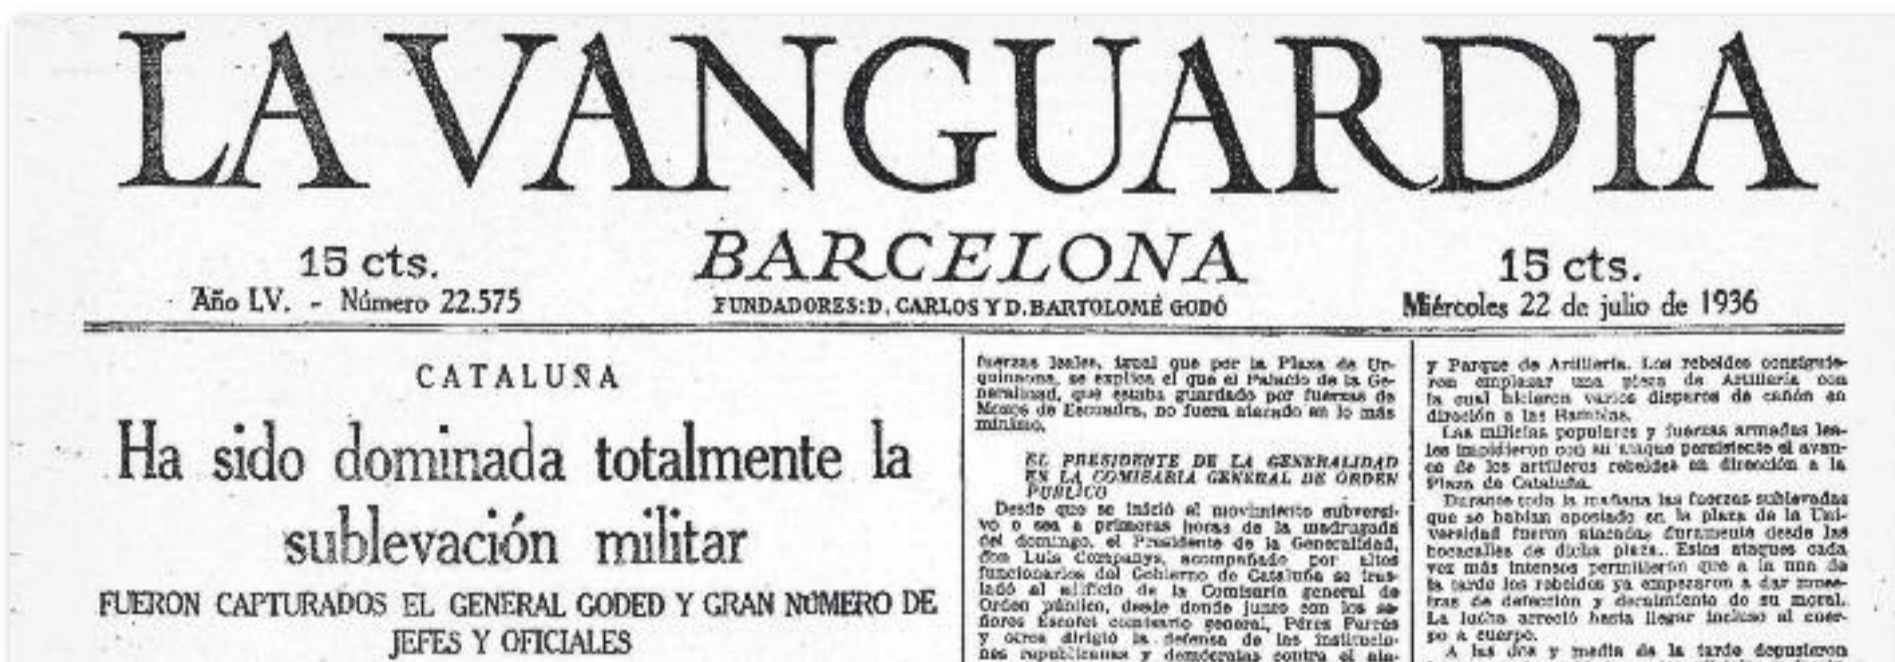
LA VANGUARDIA

15 cts.
Año LV. - Número 22.575

BARCELONA
FUNDADORES: D. CARLOS Y D. BARTOLOMÉ GODÓ

15 cts.
Miércoles 22 de julio de 1936

CATALUÑA

Ha sido dominada totalmente la sublevación militar

FUERON CAPTURADOS EL GENERAL GODED Y GRAN NÚMERO DE JEFES Y OFICIALES

fuerzas leales, igual que por la Plaza de Urquinaona, se explica el que el Palacio de la Generalidad, que estaba guardado por fuerzas de Mozos de Escuadra, no fuera atacado en lo más mínimo.

EL PRESIDENTE DE LA GENERALIDAD EN LA COMISARIA GENERAL DE ORDEN PUBLICO

Desde que se inició el movimiento subversivo o sea a primeras horas de la madrugada del domingo, el Presidente de la Generalidad, don Luis Companys, acompañado por altos funcionarios del Gobierno de Cataluña se trasladó al edificio de la Comisaría general de Orden público, desde donde junto con los señores Escofet comisario general, Pérez Farrás y otros dirigió la defensa de las instituciones republicanas y democráticas contra el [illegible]

y Parque de Artillería. Los rebeldes consiguieron emplazar una pieza de Artillería con la cual hicieron varios disparos de cañón en dirección a las Ramblas.

Las milicias populares y fuerzas armadas leales impidieron con su ataque persistente el avance de los artilleros rebeldes en dirección a la Plaza de Cataluña.

Durante toda la mañana las fuerzas sublevadas que se habían apostado en la plaza de la Universidad fueron atacadas duramente desde las bocacalles de dicha plaza. Estos ataques cada vez más intensos permitieron que a la una de la tarde los rebeldes ya empezaron a dar muestras de defección y decaimiento de su moral. La lucha arreció hasta llegar incluso al cuerpo a cuerpo.

A las dos y media de la tarde depusieron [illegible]